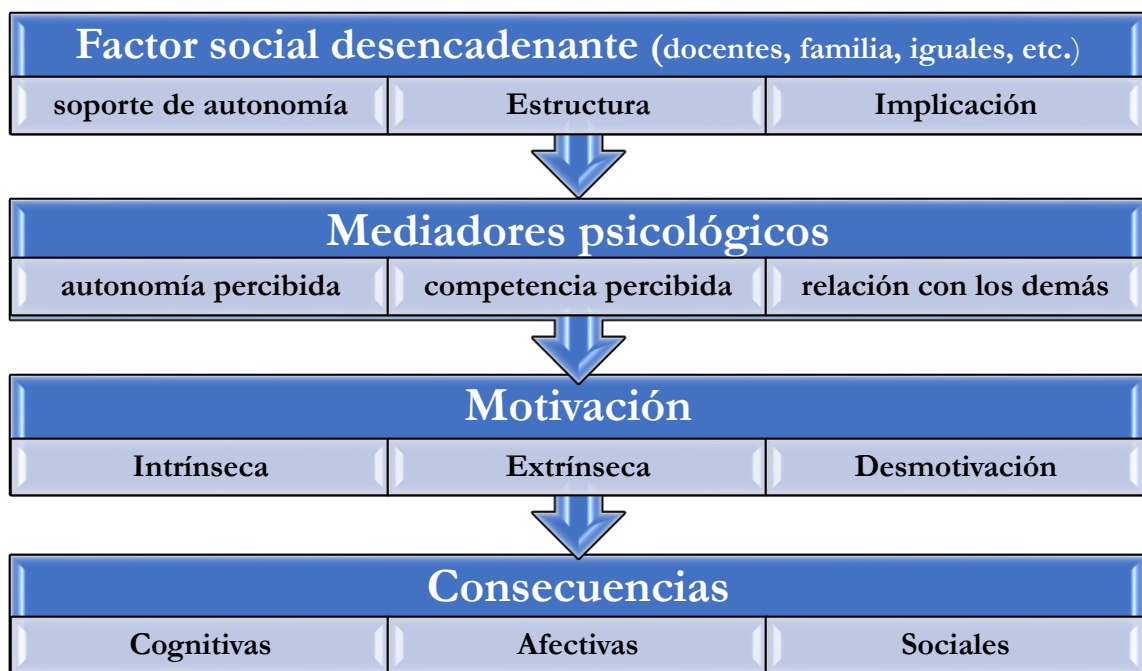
Factor social desencadenante (docentes, familia, iguales, etc.)

| soporte de autonomía | Estructura | Implicación |
|---|---|---|

Mediadores psicológicos

| autonomía percibida | competencia percibida | relación con los demás |
|---|---|---|

Motivación

| Intrínseca | Extrínseca | Desmotivación |
|---|---|---|

Consecuencias

| Cognitivas | Afectivas | Sociales |
|---|---|---|